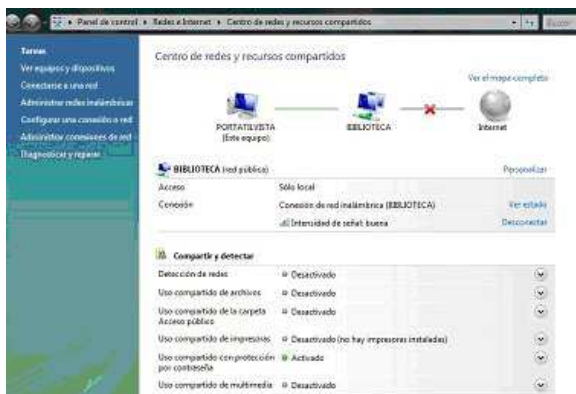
▸ Panel de control ▸ Redes e Internet ▸ Centro de redes y recursos compartidos

Buscar

Tareas
Ver equipos y dispositivos
Conectarse a una red
Administrar redes inalámbricas
Configurar una conexión o red
Administrar conexiones de red
Diagnosticar y reparar

Centro de redes y recursos compartidos

Ver el mapa completo

PORTATILVISTA
(Este equipo)

BIBLIOTECA

Internet

BIBLIOTECA (red pública)

Personalizar

| | | |
|---|---|---|
| Acceso | Sólo local | |
| Conexión | Conexión de red inalámbrica (BIBLIOTECA) | Ver estado |
| | Intensidad de señal: buena | Desconectar |

Compartir y detectar

| | |
|---|---|
| Detección de redes | Desactivado |
| Uso compartido de archivos | Desactivado |
| Uso compartido de la carpeta Acceso público | Desactivado |
| Uso compartido de impresoras | Desactivado (no hay impresoras instaladas) |
| Uso compartido con protección por contraseña | Activado |
| Uso compartido de multimedia | Desactivado |